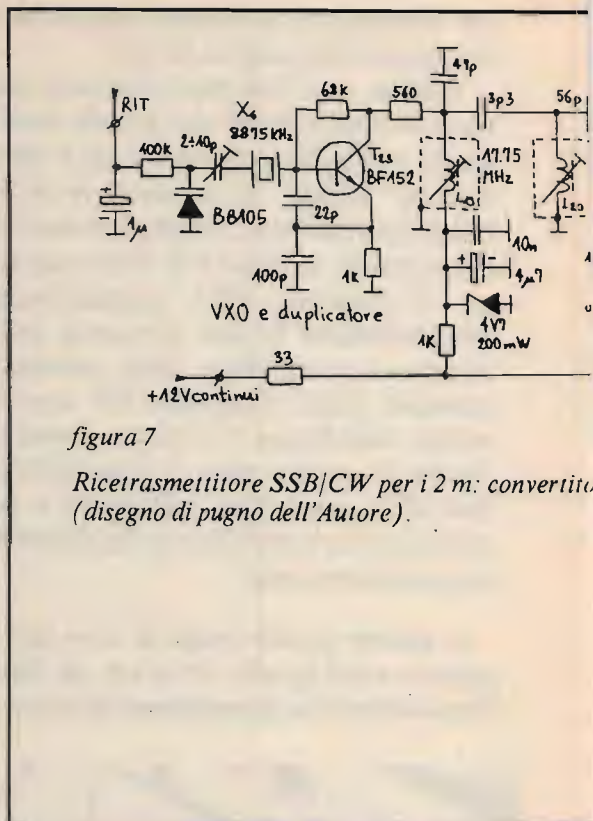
RIT
400K
2÷40p
$X_6$
8875 kHz
68k
560
47p
3p3
56p
$T_{23}$
BF152
17.75 MHz
L19
L20
BB105
22p
100p
1K
10n
4μ7
4V7
200 mW
1K
1μ
VXO e duplicatore
33
+12V continui

figura 7

Ricetrasmettitore SSB/CW per i 2 m: convertito
(disegno di pugno dell'Autore).